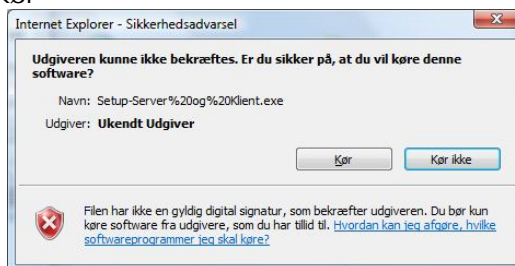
Internet Explorer - Sikkerhedsadvarsel

Udgiveren kunne ikke bekræftes. Er du sikker på, at du vil køre denne software?

Navn: Setup-Server%20og%20Klient.exe

Udgiver: Ukendt Udgiver

Kør

Kør ikke

Filen har ikke en gyldig digital signatur, som bekræfter udgiveren. Du bør kun køre software fra udgivere, som du har tillid til. Hvordan kan jeg afgøre, hvilke softwareprogrammer jeg skal køre?